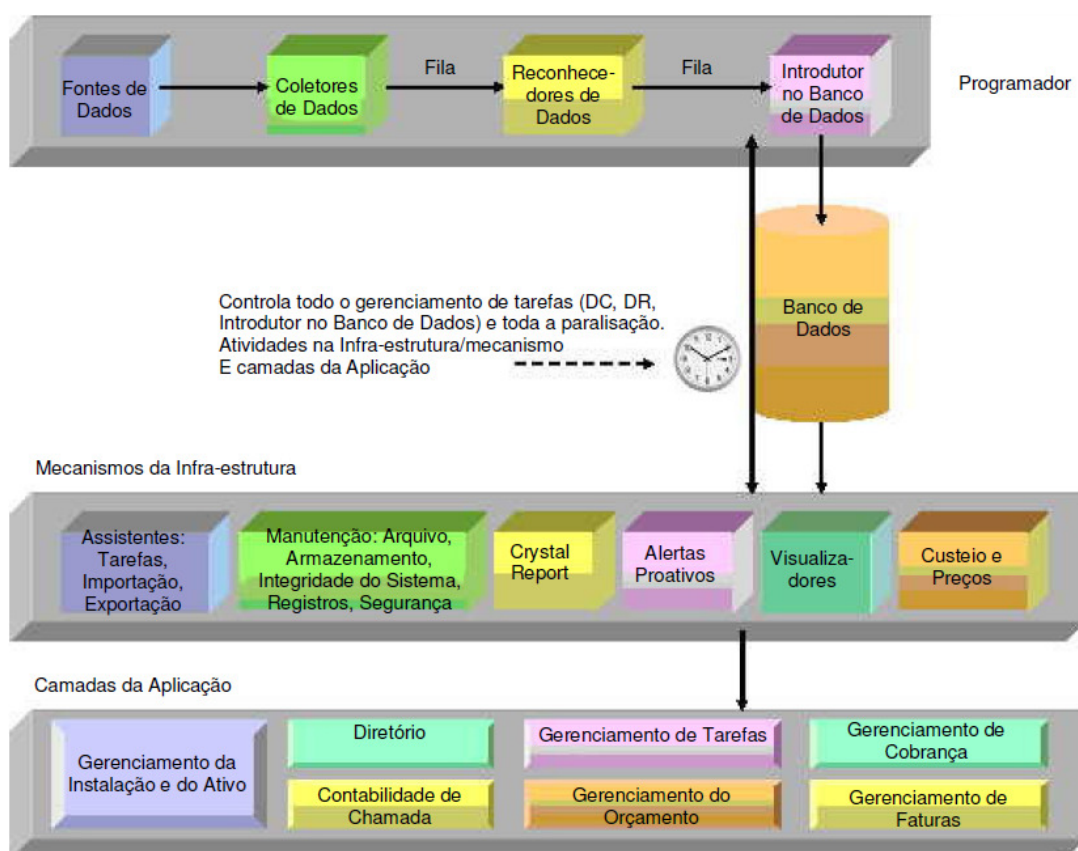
Fontes de Dados

Coletores de Dados

Fila

Reconhecedores de Dados

Fila

Introdutor no Banco de Dados

Programador

Banco de Dados

Controla todo o gerenciamento de tarefas (DC, DR, Introdutor no Banco de Dados) e toda a paralisação. Atividades na Infra-estrutura/mecanismo E camadas da Aplicação

Mecanismos da Infra-estrutura

Assistentes: Tarefas, Importação, Exportação

Manutenção: Arquivo, Armazenamento, Integridade do Sistema, Registros, Segurança

Crystal Report

Alertas Proativos

Visualizadores

Custeio e Preços

Camadas da Aplicação

Gerenciamento da Instalação e do Ativo

Diretório

Gerenciamento de Tarefas

Gerenciamento de Cobrança

Contabilidade de Chamada

Gerenciamento do Orçamento

Gerenciamento de Faturas